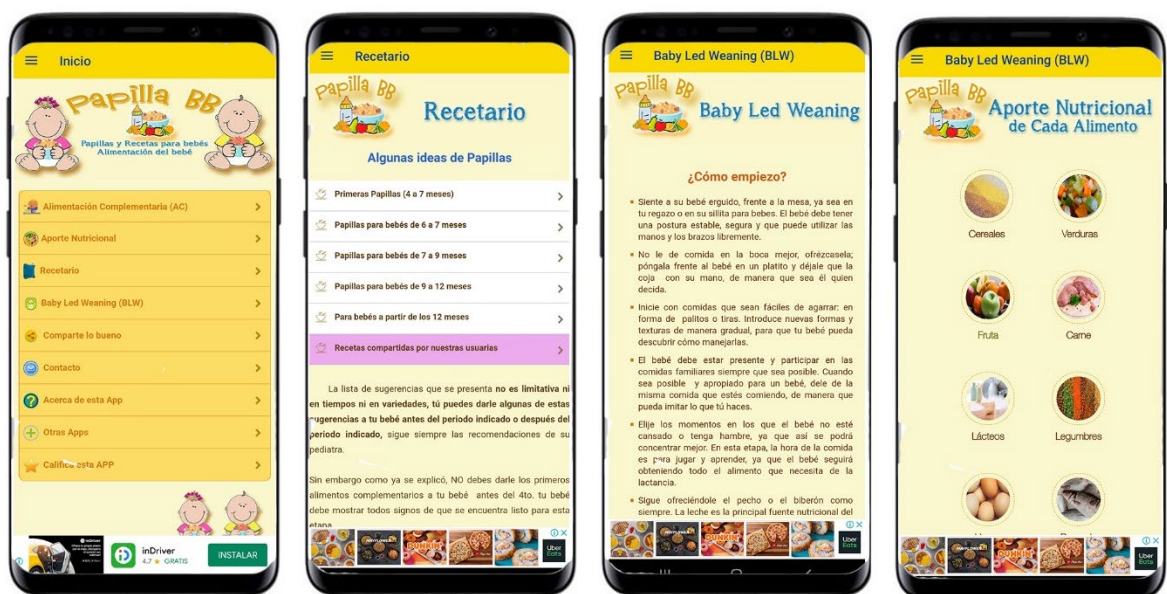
Inicio

Papilla BB
Papillas y Recetas para bebés
Alimentación del bebé

Alimentación Complementaria (AC)
Aporte Nutricional
Recetario
Baby Led Weaning (BLW)
Comparte lo bueno
Contacto
Acerca de esta App
Otras Apps
Califica esta APP

inDriver
4.7 ★ GRATIS
INSTALAR

Recetario

Papilla BB
Recetario
Algunas ideas de Papillas

Primeras Papillas (4 a 7 meses)
Papillas para bebés de 6 a 7 meses
Papillas para bebés de 7 a 9 meses
Papillas para bebés de 9 a 12 meses
Para bebés a partir de los 12 meses
Recetas compartidas por nuestras usuarias

La lista de sugerencias que se presenta no es limitativa ni en tiempos ni en variedades, tú puedes darle algunas de estas sugerencias a tu bebé antes del periodo indicado o después del periodo indicado, sigue siempre las recomendaciones de su pediatra.

Sin embargo como ya se explicó, NO debes darle los primeros alimentos complementarios a tu bebé antes del 4to. tu bebé debe mostrar todos signos de que se encuentra listo para esta etapa.

Uber Eats

Baby Led Weaning (BLW)

Papilla BB
Baby Led Weaning

¿Cómo empiezo?

Siente a su bebé erguido, frente a la mesa, ya sea en tu regazo o en su sillita para bebes. El bebé debe tener una postura estable, segura y que puede utilizar las manos y los brazos libremente.

No le de comida en la boca mejor, ofrézcasela; póngala frente al bebé en un platito y déjale que la coja con su mano, de manera que sea él quien decida.

Inicie con comidas que sean fáciles de agarrar: en forma de palitos o tiras. Introduce nuevas formas y texturas de manera gradual, para que tu bebé pueda descubrir cómo manejarlas.

El bebé debe estar presente y participar en las comidas familiares siempre que sea posible. Cuando sea posible y apropiado para un bebé, dele de la misma comida que estés comiendo, de manera que pueda imitar lo que tú haces.

Elije los momentos en los que el bebé no esté cansado o tenga hambre, ya que así se podrá concentrar mejor. En esta etapa, la hora de la comida es para jugar y aprender, ya que el bebé seguirá obteniendo todo el alimento que necesita de la lactancia.

Sigue ofreciéndole el pecho o el biberón como siempre. La leche es la principal fuente nutricional del

Uber Eats

Baby Led Weaning (BLW)

Papilla BB
Aporte Nutricional de Cada Alimento

Cereales
Verduras
Fruta
Carne
Lácteos
Legumbres

Uber Eats